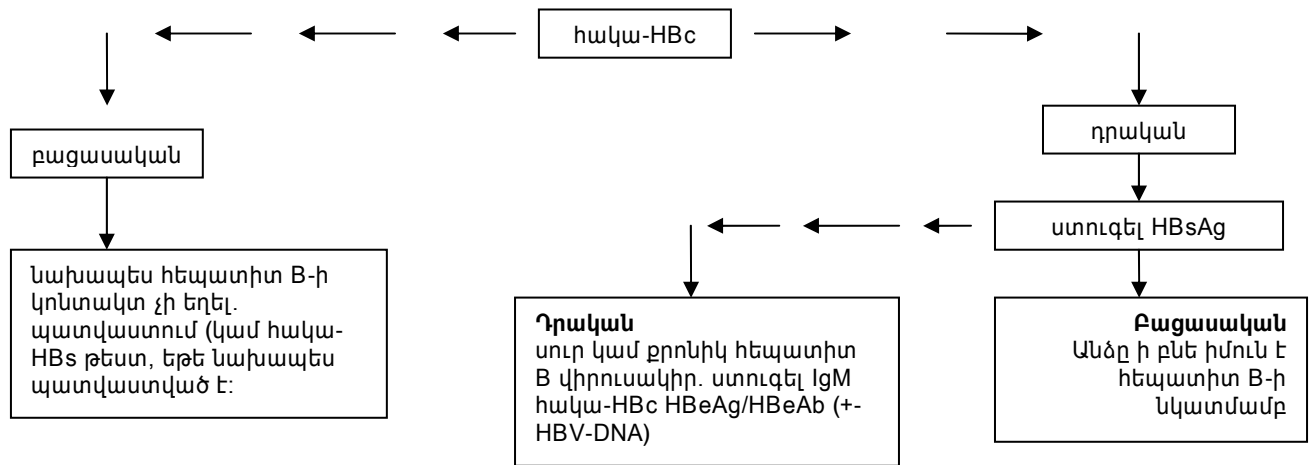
հակա-HBc

բացասական

նախապես հեպատիտ B-ի կոնտակտ չի եղել. պատվաստում (կամ հակա-HBs թեստ, եթե նախապես պատվաստված է:

դրական

ստուգել HBsAg

Դրական
սուր կամ քրոնիկ հեպատիտ B վիրուսակիր. ստուգել IgM հակա-HBc HBeAg/HBeAb (+-HBV-DNA)

Բացասական
Անձը ի բնե իմուն է հեպատիտ B-ի նկատմամբ